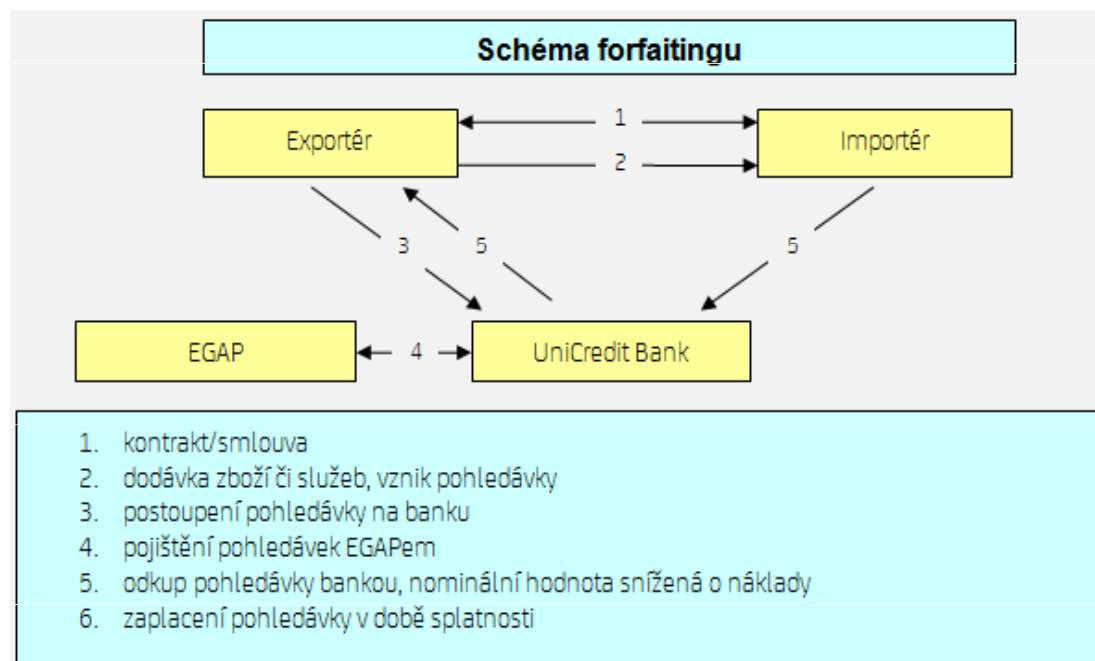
Schéma forfaitingu

Exportér

1

2

Importér

3

5

5

EGAP

4

UniCredit Bank

1. kontrakt/smlouva
2. dodávka zboží či služeb, vznik pohledávky
3. postoupení pohledávky na banku
4. pojištění pohledávek EGAPem
5. odkup pohledávky bankou, nominální hodnota snížená o náklady
6. zaplacení pohledávky v době splatnosti